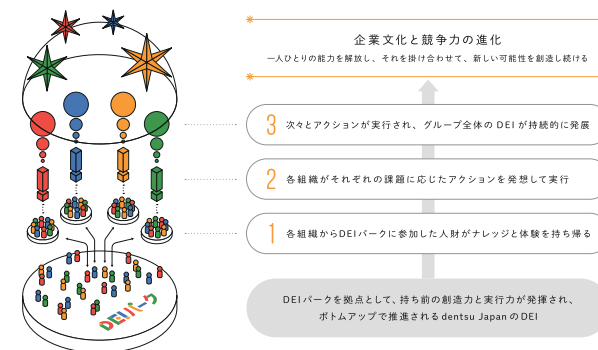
企業文化と競争力の進化
一人ひとりの能力を解放し、それを掛け合わせて、新しい可能性を創造し続ける

3 次々とアクションが実行され、グループ全体の DEI が持続的に発展

2 各組織がそれぞれの課題に応じたアクションを発想して実行

1 各組織からDEIパークに参加した人材がナレッジと体験を持ち帰る

DEIパークを拠点として、持ち前の創造力と実行力が発揮され、
ボトムアップで推進される dentsu Japan の DEI

DEIパーク